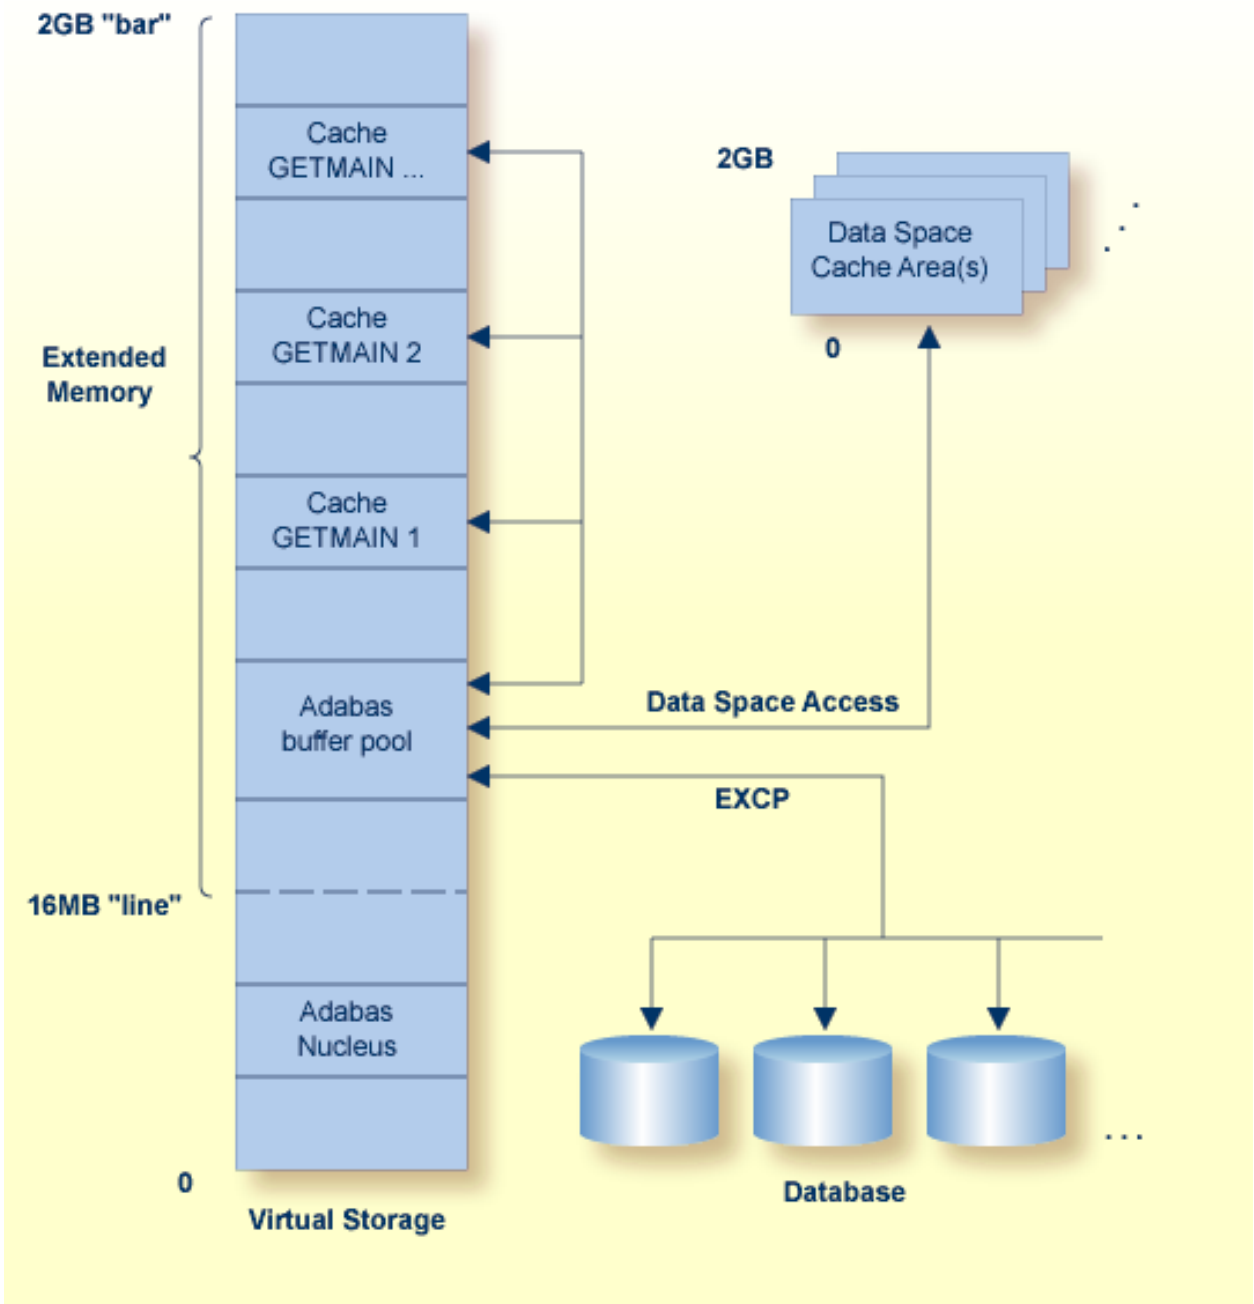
2GB "bar"

Cache GETMAIN ...

2GB

Data Space Cache Area(s)

Cache GETMAIN 2

0

Extended Memory

Cache GETMAIN 1

Adabas buffer pool

Data Space Access

EXCP

16MB "line"

Adabas Nucleus

...

0

Database

Virtual Storage